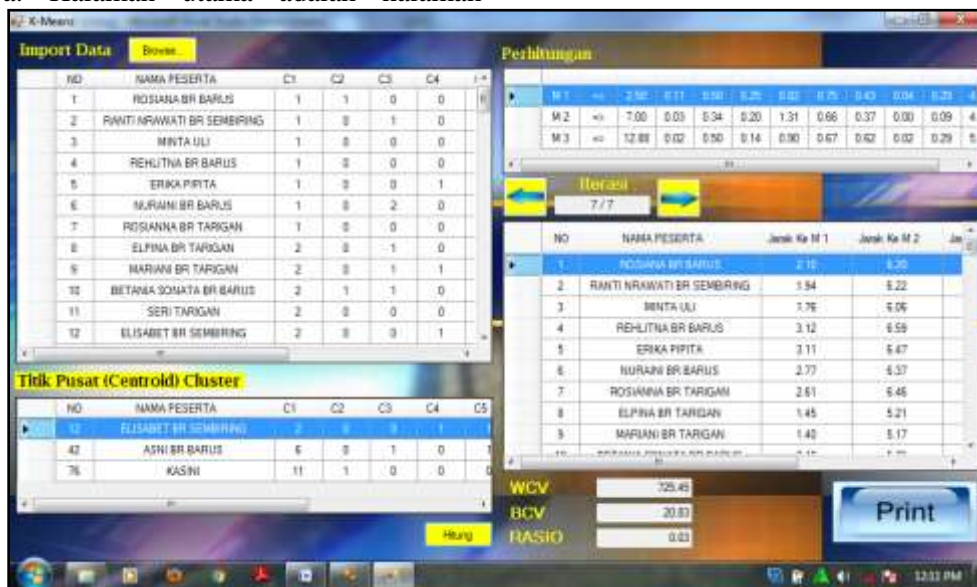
a. Halaman utama adalah halaman

K-Means

Import Data Browse...

| NO | NAMA PESERTA | C1 | C2 | C3 | C4 |
|---|---|---|---|---|---|
| 1 | ROSIANA BR BARUS | 1 | 1 | 0 | 0 |
| 2 | RANTI NRAWATI BR SEMBIRING | 1 | 0 | 1 | 0 |
| 3 | MINTA ULI | 1 | 0 | 0 | 0 |
| 4 | REHLITNA BR BARUS | 1 | 0 | 0 | 0 |
| 5 | ERIKA PIPITA | 1 | 0 | 0 | 1 |
| 6 | NURAINI BR BARUS | 1 | 0 | 2 | 0 |
| 7 | ROSIANNA BR TARIGAN | 1 | 0 | 0 | 0 |
| 8 | ELFINA BR TARIGAN | 2 | 0 | 1 | 0 |
| 9 | MARIANI BR TARIGAN | 2 | 0 | 1 | 1 |
| 10 | BETANIA SONATA BR BARUS | 2 | 1 | 1 | 0 |
| 11 | SERI TARIGAN | 2 | 0 | 0 | 0 |
| 12 | ELISABET BR SEMBIRING | 2 | 0 | 0 | 1 |

Titik Pusat (Centroid) Cluster

| NO | NAMA PESERTA | C1 | C2 | C3 | C4 | C5 |
|---|---|---|---|---|---|---|
| 12 | ELISABET BR SEMBIRING | 2 | 0 | 0 | 1 | 1 |
| 42 | ASNI BR BARUS | 6 | 0 | 1 | 0 | 1 |
| 76 | KASINI | 11 | 1 | 0 | 0 | 0 |

Hitung

Perhitungan

| M 1 | => | 2.50 | 0.11 | 0.50 | 0.25 | 0.02 | 0.75 | 0.43 | 0.04 | 0.25 |
|---|---|---|---|---|---|---|---|---|---|---|
| M 2 | => | 7.00 | 0.03 | 0.34 | 0.20 | 1.31 | 0.66 | 0.37 | 0.00 | 0.09 |
| M 3 | => | 12.00 | 0.02 | 0.50 | 0.14 | 0.90 | 0.67 | 0.62 | 0.02 | 0.29 |

Iterasi
7 / 7

| NO | NAMA PESERTA | Jarak Ke M 1 | Jarak Ke M 2 |
|---|---|---|---|
| 1 | ROSIANA BR BARUS | 2.10 | 6.20 |
| 2 | RANTI NRAWATI BR SEMBIRING | 1.94 | 6.22 |
| 3 | MINTA ULI | 1.76 | 6.06 |
| 4 | REHLITNA BR BARUS | 3.12 | 6.59 |
| 5 | ERIKA PIPITA | 3.11 | 6.47 |
| 6 | NURAINI BR BARUS | 2.77 | 6.37 |
| 7 | ROSIANNA BR TARIGAN | 2.61 | 6.46 |
| 8 | ELFINA BR TARIGAN | 1.45 | 5.21 |
| 9 | MARIANI BR TARIGAN | 1.40 | 5.17 |

WCV 725.45
BCV 20.83
RASIO 0.03

Print

12:32 PM